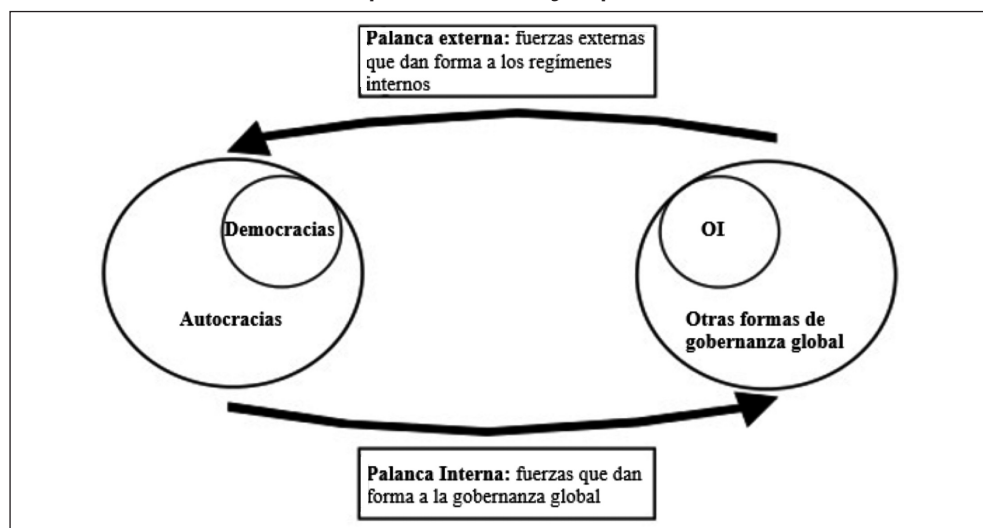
**Palanca externa:** fuerzas externas que dan forma a los regímenes internos

Democracias

Autocracias

OI

Otras formas de gobernanza global

**Palanca Interna:** fuerzas que dan forma a la gobernanza global